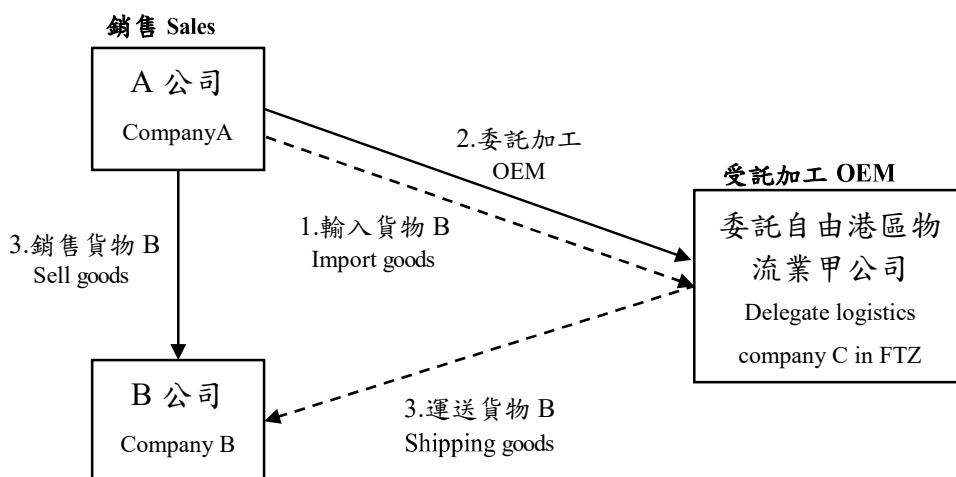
銷售 Sales

A 公司
CompanyA

2.委託加工
OEM

受託加工 OEM

委託自由港區物流業甲公司
Delegate logistics company C in FTZ

1.輸入貨物 B
Import goods

3.銷售貨物 B
Sell goods

B 公司
Company B

3.運送貨物 B
Shipping goods